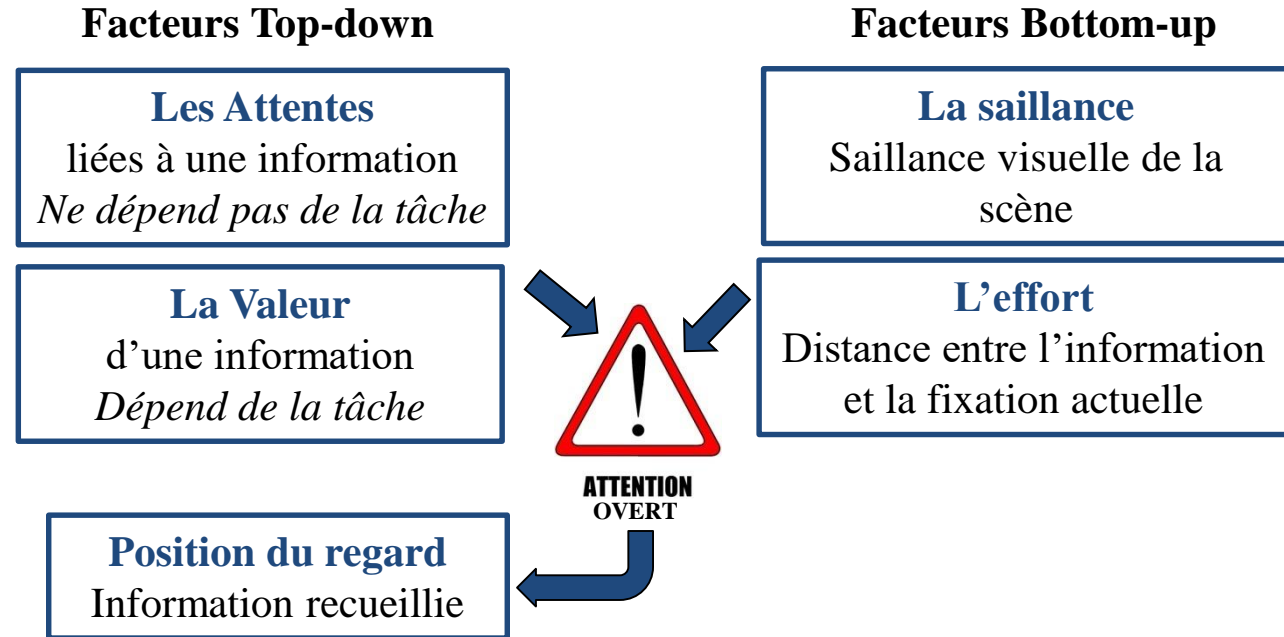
Facteurs Top-down

Facteurs Bottom-up

Les Attentes
liées à une information
*Ne dépend pas de la tâche*

La saillance
Saillance visuelle de la scène

La Valeur
d'une information
*Dépend de la tâche*

L'effort
Distance entre l'information et la fixation actuelle

ATTENTION
OVERT

Position du regard
Information recueillie